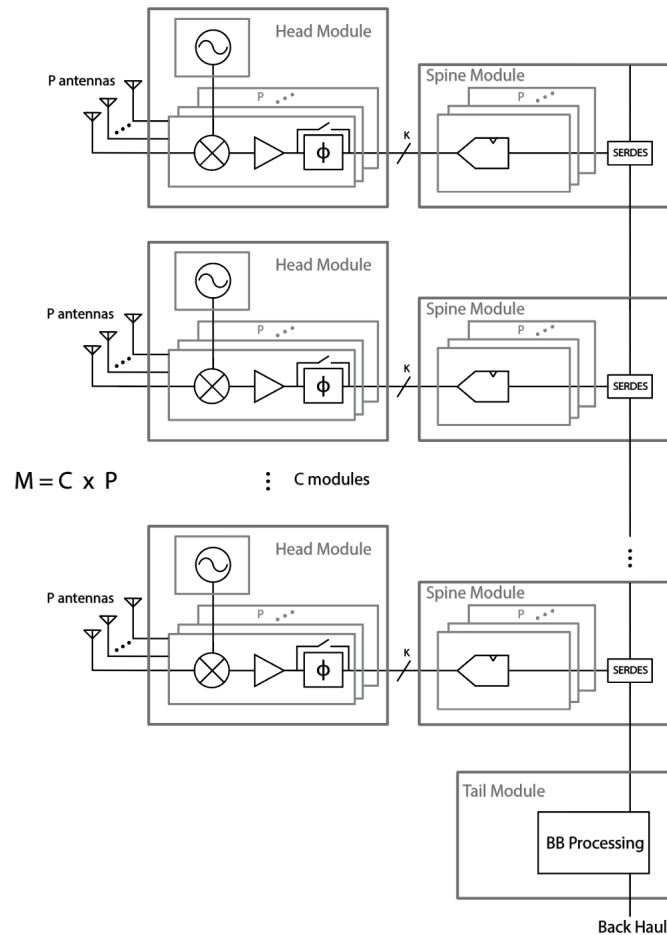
Head Module

P antennas

P

$\phi$

K

Spine Module

P

SERDES

Head Module

P antennas

P

$\phi$

K

Spine Module

P

SERDES

$M = C \times P$

C modules

Head Module

P antennas

P

$\phi$

K

Spine Module

P

SERDES

Tail Module

BB Processing

Back Haul